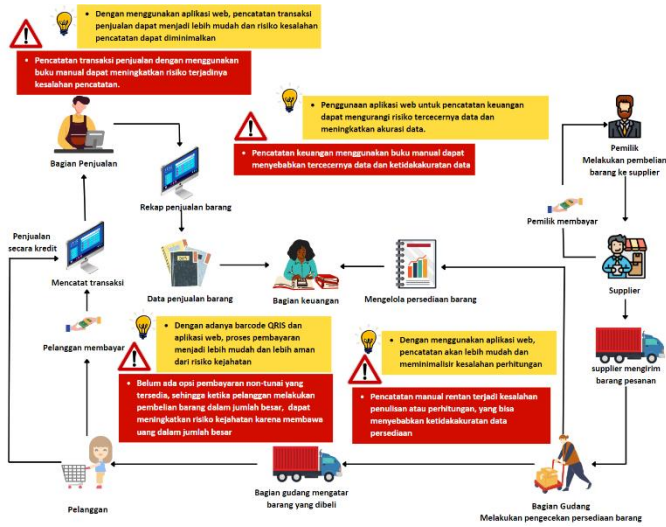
Dengan menggunakan aplikasi web, pencatatan transaksi penjualan dapat menjadi lebih mudah dan risiko kesalahan pencatatan dapat diminimalkan

Pencatatan transaksi penjualan dengan menggunakan buku manual dapat meningkatkan risiko terjadinya kesalahan pencatatan.

Bagian Penjualan

Penggunaan aplikasi web untuk pencatatan keuangan dapat mengurangi risiko tercecernya data dan meningkatkan akurasi data.

Pencatatan keuangan menggunakan buku manual dapat menyebabkan tercecernya data dan ketidakakuratan data

Pemilik
Melakukan pembelian barang ke supplier

Rekap penjualan barang

Pemilik membayar

Penjualan secara kredit

Mencatat transaksi

Data penjualan barang

Bagian keuangan

Mengelola persediaan barang

Supplier

Pelanggan membayar

Dengan adanya barcode QRIS dan aplikasi web, proses pembayaran menjadi lebih mudah dan lebih aman dari risiko kejahatan

Belum ada opsi pembayaran non-tunai yang tersedia, sehingga ketika pelanggan melakukan pembelian barang dalam jumlah besar, dapat meningkatkan risiko kejahatan karena membawa uang dalam jumlah besar

Dengan menggunakan aplikasi web, pencatatan akan lebih mudah dan meminimalisir kesalahan perhitungan

Pencatatan manual rentan terjadi kesalahan penulisan atau perhitungan, yang bisa menyebabkan ketidakakuratan data persediaan

supplier mengirim barang pesanan

Pelanggan

Bagian gudang mengatar barang yang dibeli

Bagian Gudang
Melakukan pengecekan persediaan barang